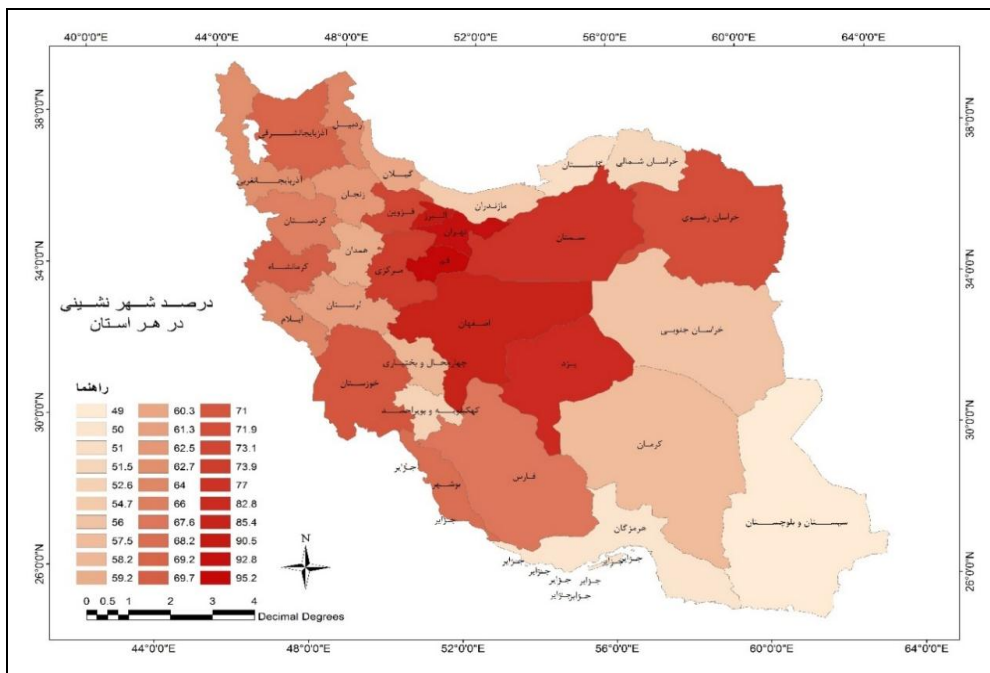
40°0'0"E 44°0'0"E 48°0'0"E 52°0'0"E 56°0'0"E 60°0'0"E 64°0'0"E

38°0'0"N 34°0'0"N 30°0'0"N 26°0'0"N

اردبیل
آذربایجان‌شرقی
آذربایجان‌غربی
زنجان
گیلان
کردستان
قزوین
البرز
تهران
مازندران
گلستان
خراسان شمالی
خراسان رضوی
سمنان
همدان
کرمانشاه
مرکزی
قم
لرستان
ایلام
اصفهان
خراسان جنوبی
چهارمحال و بختیاری
خوزستان
یزد
کهگیلویه و بویراحمد
کرمان
جزایر
بوشهر
فارس
جزایر
هرمزگان
سیستان و بلوچستان
جزایر
جزایر
جزایر جزایر
جزایرجزایر

درصد شهر نشینی
در هر استان

راهنما

| | | |
|---|---|---|
| 49 | 60.3 | 71 |
| 50 | 61.3 | 71.9 |
| 51 | 62.5 | 73.1 |
| 51.5 | 62.7 | 73.9 |
| 52.6 | 64 | 77 |
| 54.7 | 66 | 82.8 |
| 56 | 67.6 | 85.4 |
| 57.5 | 68.2 | 90.5 |
| 58.2 | 69.2 | 92.8 |
| 59.2 | 69.7 | 95.2 |

N

0 0.5 1 2 3 4
Decimal Degrees

44°0'0"E 48°0'0"E 52°0'0"E 56°0'0"E 60°0'0"E 64°0'0"E